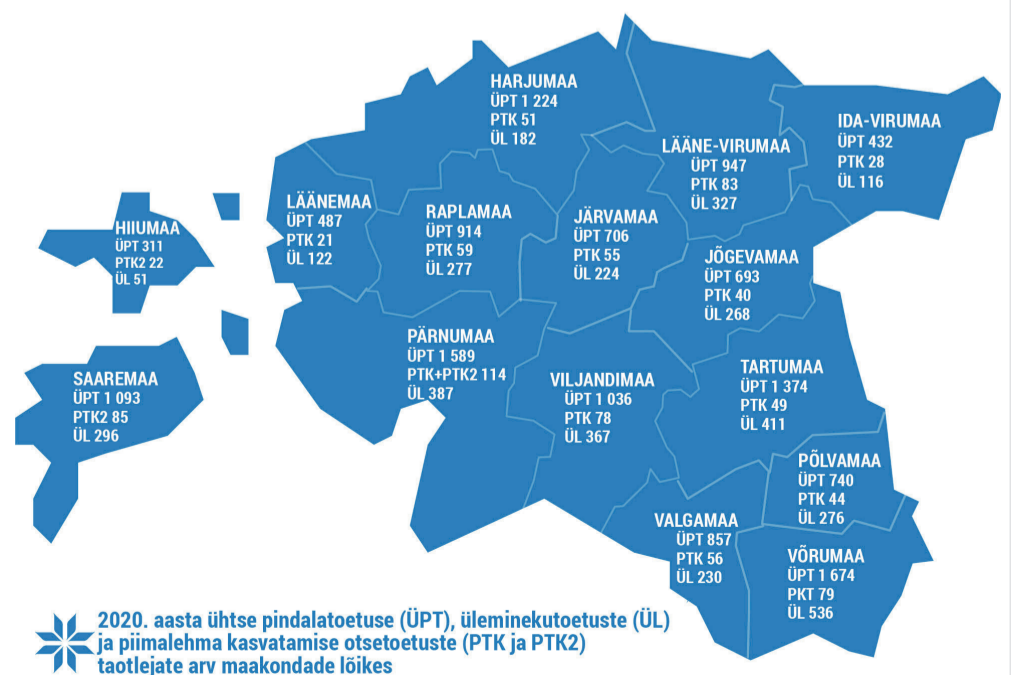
HARJUMAA
ÜPT 1 224
PTK 51
ÜL 182

LÄÄNE-VIRUMAA
ÜPT 947
PTK 83
ÜL 327

IDA-VIRUMAA
ÜPT 432
PTK 28
ÜL 116

LÄÄNEMAA
ÜPT 487
PTK 21
ÜL 122

RAPLAMAA
ÜPT 914
PTK 59
ÜL 277

JÄRVAMAA
ÜPT 706
PTK 55
ÜL 224

HIIUMAA
ÜPT 311
PTK2 22
ÜL 51

JÕGEVAMAA
ÜPT 693
PTK 40
ÜL 268

PÄRNUMAA
ÜPT 1 589
PTK+PTK2 114
ÜL 387

SAAREMAA
ÜPT 1 093
PTK2 85
ÜL 296

VILJANDIMAA
ÜPT 1 036
PTK 78
ÜL 367

TARTUMAA
ÜPT 1 374
PTK 49
ÜL 411

PÕLVAMAA
ÜPT 740
PTK 44
ÜL 276

VALGAMAA
ÜPT 857
PTK 56
ÜL 230

VÕRUMAA
ÜPT 1 674
PKT 79
ÜL 536

2020. aasta ühtse pindalatoetuse (ÜPT), üleminekutoetuste (ÜL) ja piimalehma kasvatamise otsetoetuste (PTK ja PTK2) taotlejate arv maakondade lõikes